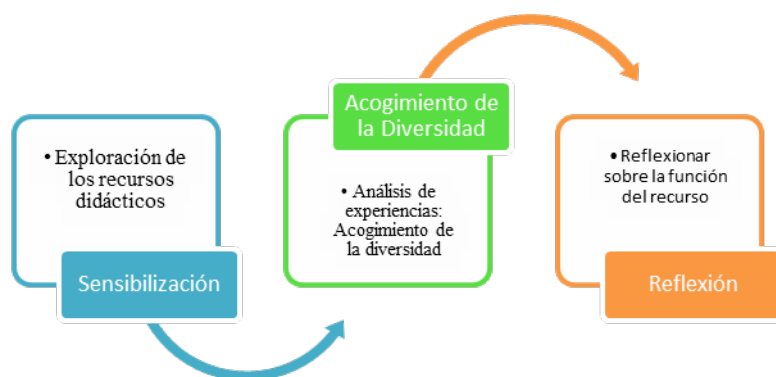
• Exploración de los recursos didácticos

Sensibilización

Acogimiento de la Diversidad

• Análisis de experiencias: Acogimiento de la diversidad

• Reflexionar sobre la función del recurso

Reflexión